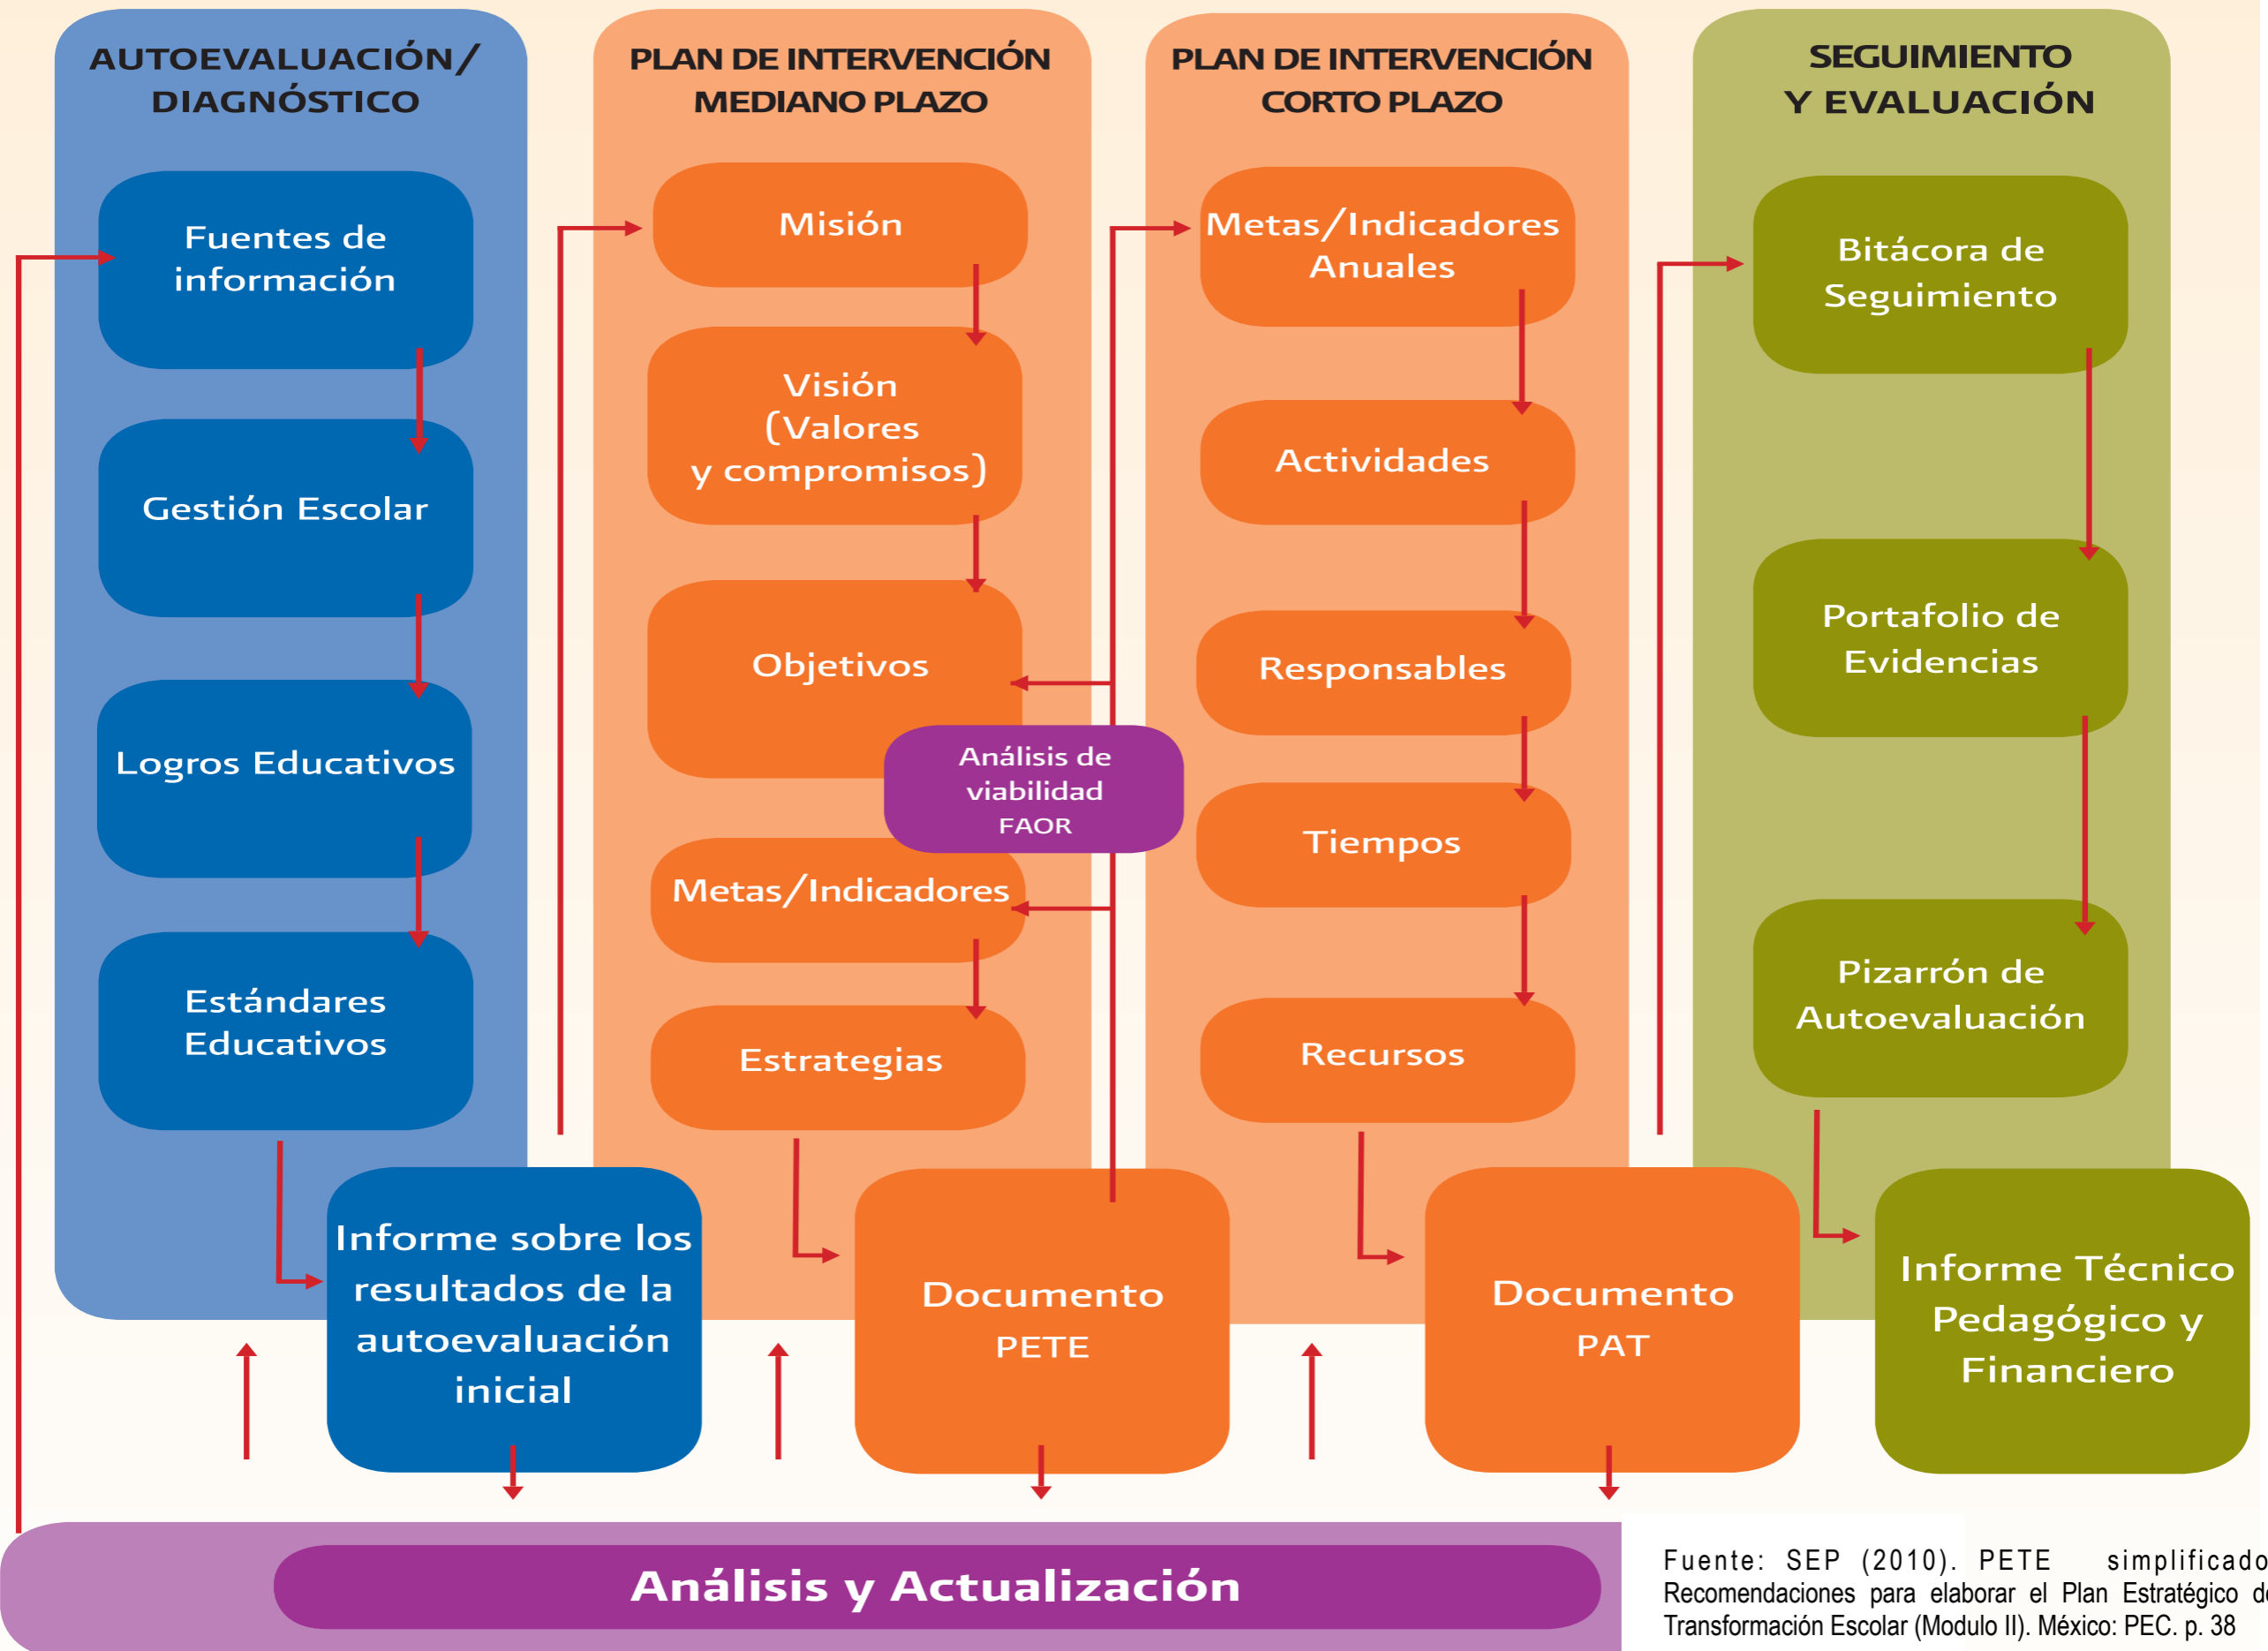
AUTOEVALUACIÓN/ DIAGNÓSTICO

Fuentes de información

Gestión Escolar

Logros Educativos

Estándares Educativos

PLAN DE INTERVENCIÓN MEDIANO PLAZO

Misión

Visión (Valores y compromisos)

Objetivos

Análisis de viabilidad FAOR

Metas/Indicadores

Estrategias

PLAN DE INTERVENCIÓN CORTO PLAZO

Metas/Indicadores Anuales

Actividades

Responsables

Tiempos

Recursos

SEGUIMIENTO Y EVALUACIÓN

Bitácora de Seguimiento

Portafolio de Evidencias

Pizarrón de Autoevaluación

Informe sobre los resultados de la autoevaluación inicial

Documento PETE

Documento PAT

Informe Técnico Pedagógico y Financiero

Análisis y Actualización

Fuente: SEP (2010). PETE simplificado Recomendaciones para elaborar el Plan Estratégico d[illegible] Transformación Escolar (Modulo II). México: PEC. p. 38